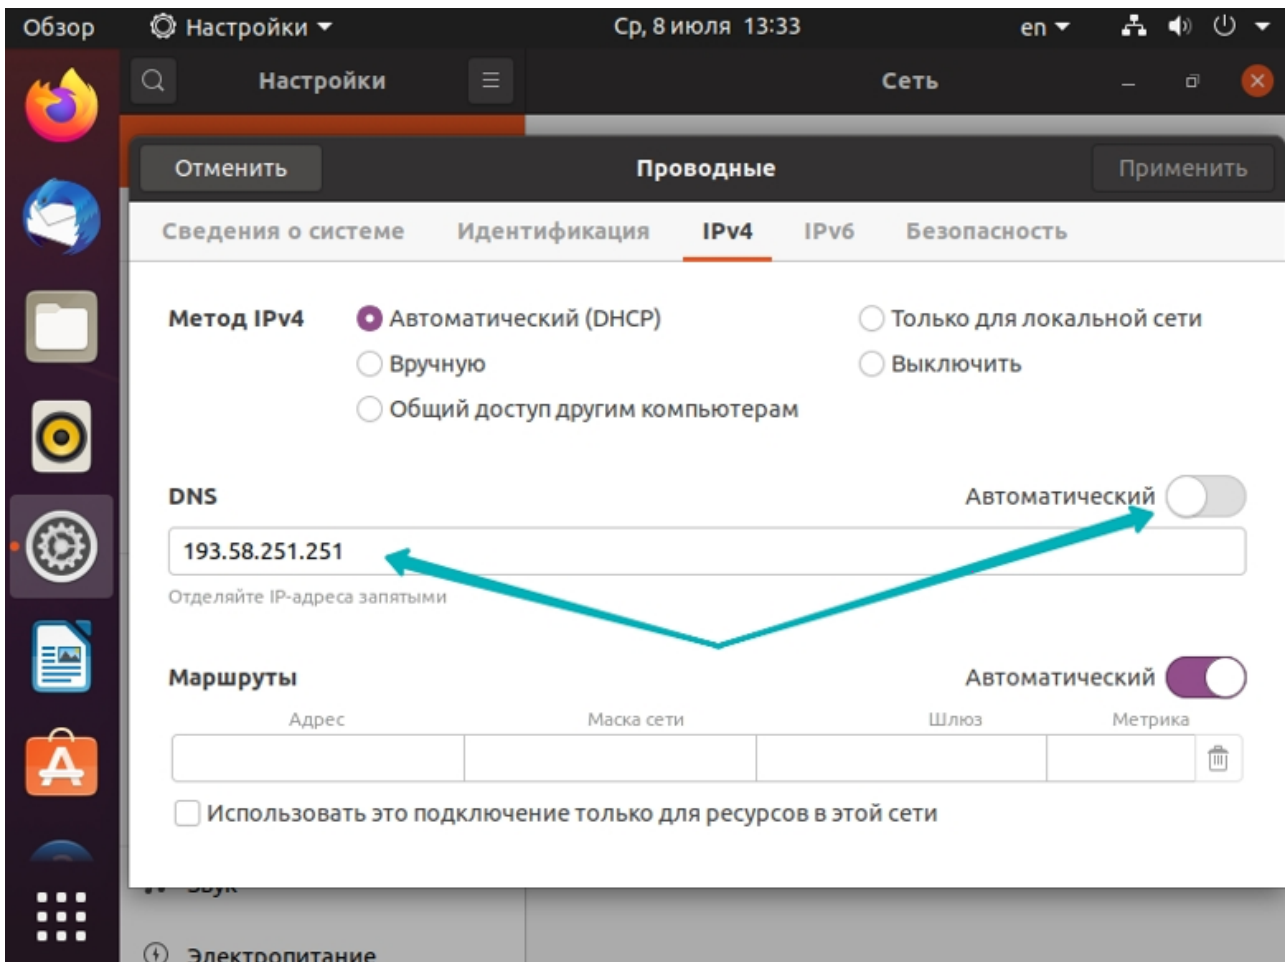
Обзор Настройки Ср, 8 июля 13:33 en

Настройки Сеть

Отменить Проводные Применить

Сведения о системе Идентификация IPv4 IPv6 Безопасность

Метод IPv4 Автоматический (DHCP) Только для локальной сети
Вручную Выключить
Общий доступ другим компьютерам

DNS Автоматический
193.58.251.251
Отделяйте IP-адреса запятыми

Маршруты Автоматический

| Адрес | Маска сети | Шлюз | Метрика |
|---|---|---|---|
| | | | |

Использовать это подключение только для ресурсов в этой сети

Звук
Электропитание